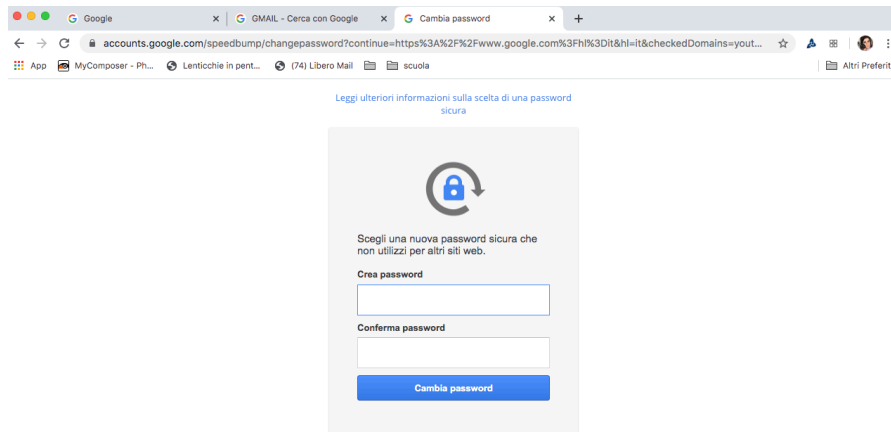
Google
GMAIL - Cerca con Google
Cambia password
accounts.google.com/speedbump/changepassword?continue=https%3A%2F%2Fwww.google.com%3Fhl%3Dit&hl=it&checkedDomains=yout...
App MyComposer - Ph... Lenticchie in pent... (74) Libero Mail scuola
Altri Preferit

Leggi ulteriori informazioni sulla scelta di una password sicura

Scegli una nuova password sicura che non utilizzi per altri siti web.

Crea password

Conferma password

Cambia password